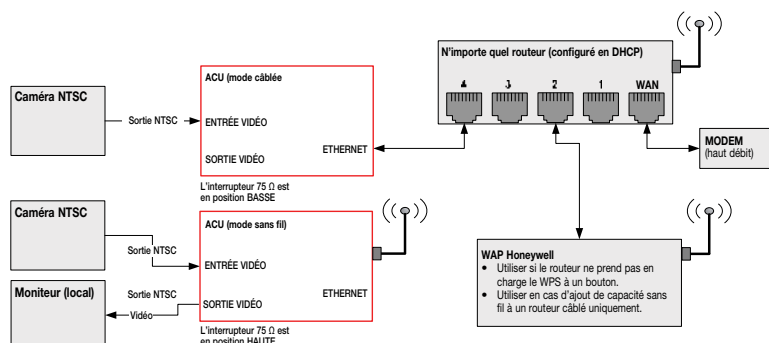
N'importe quel routeur (configuré en DHCP)

4 3 2 1 WAN

Caméra NTSC

Sortie NTSC

ACU (mode câblée

ENTRÉE VIDÉO

SORTIE VIDÉO

ETHERNET

L'interrupteur 75 Ω est en position BASSE

MODEM (haut débit)

Caméra NTSC

Sortie NTSC

ACU (mode sans fil)

ENTRÉE VIDÉO

SORTIE VIDÉO

ETHERNET

Moniteur (local)

Sortie NTSC

Vidéo

L'interrupteur 75 Ω est en position HAUTE

WAP Honeywell

- Utiliser si le routeur ne prend pas en charge le WPS à un bouton.
- Utiliser en cas d'ajout de capacité sans fil à un routeur câblé uniquement.